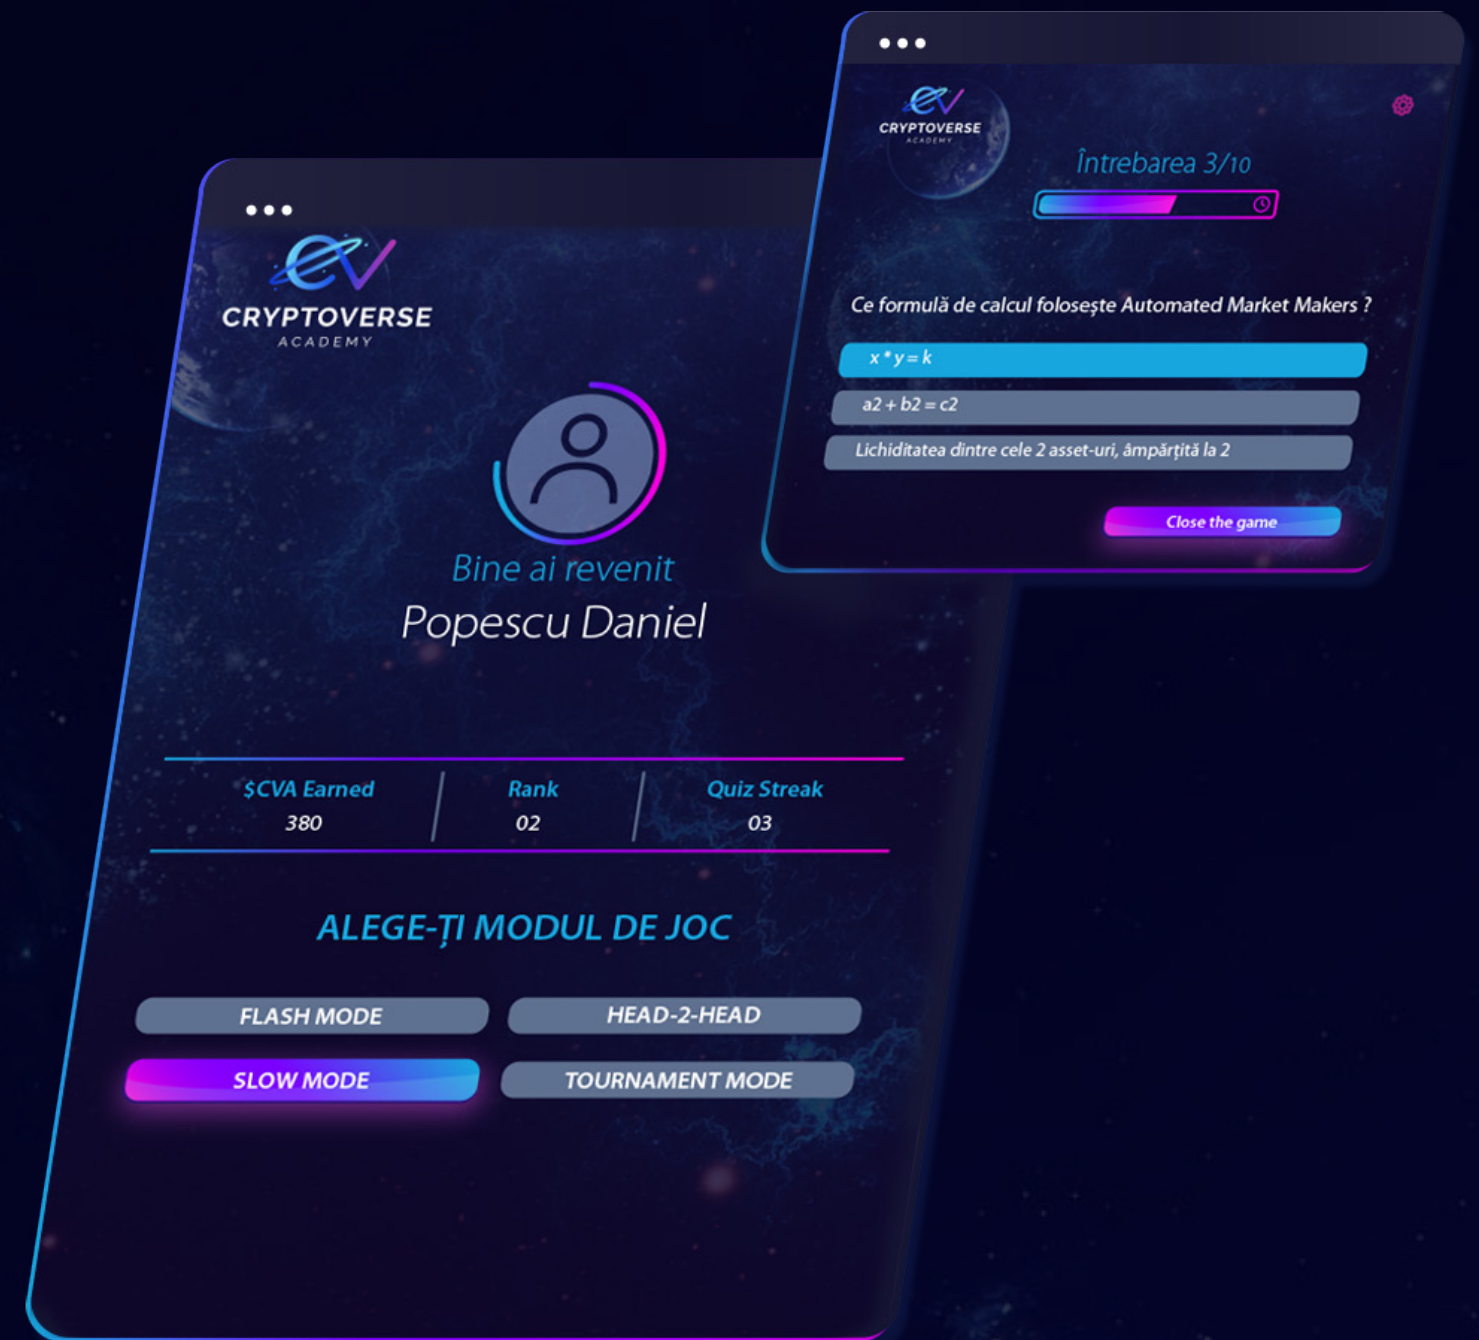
CRYPTOVERSE
ACADEMY

Bine ai revenit
Popescu Daniel

| \$CVA Earned | Rank | Quiz Streak |
|---|---|---|
| 380 | 02 | 03 |

ALEGE-ȚI MODUL DE JOC

FLASH MODE
HEAD-2-HEAD
SLOW MODE
TOURNAMENT MODE

CRYPTOVERSE
ACADEMY

Întrebarea 3/10

Ce formulă de calcul folosește Automated Market Makers ?

x * y = k
a2 + b2 = c2
Lichiditatea dintre cele 2 asset-uri, împărțită la 2

Close the game